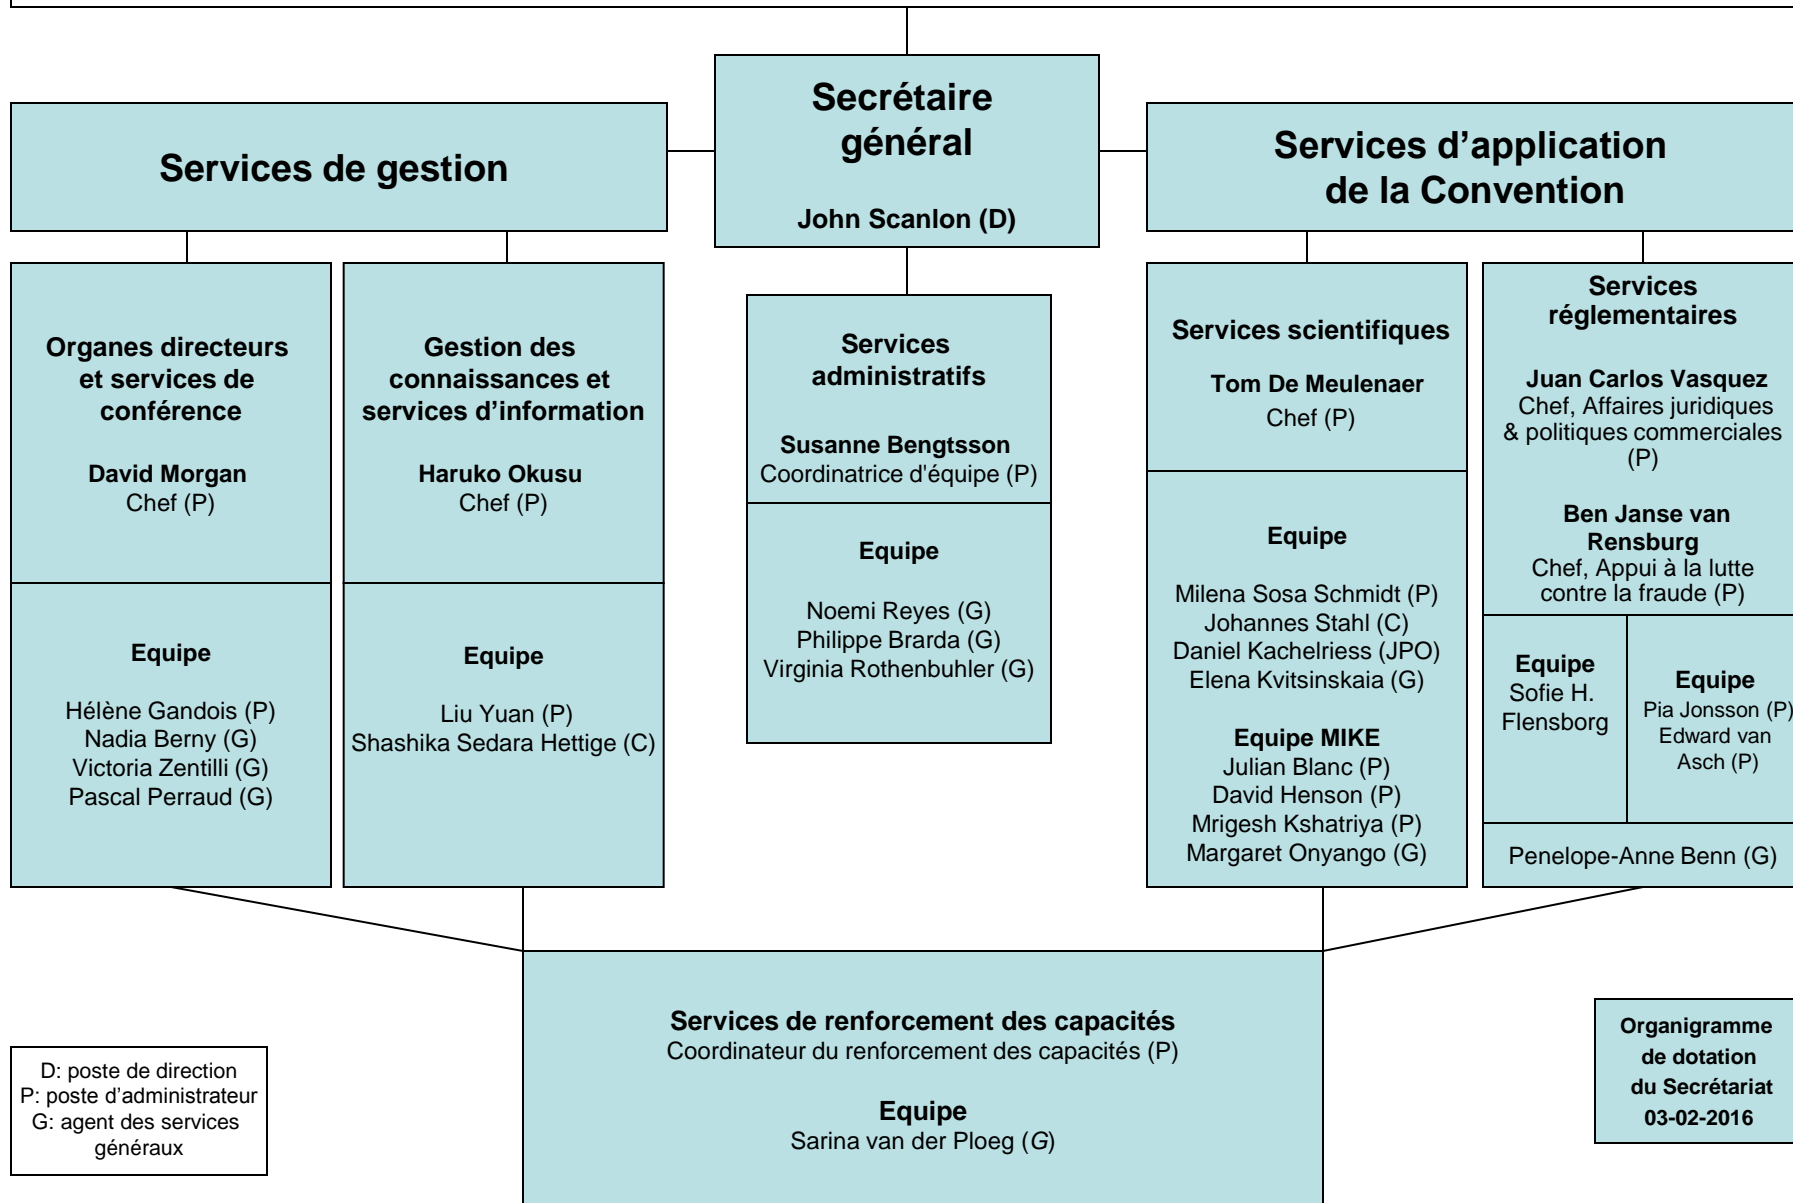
Secrétaire général

John Scanlon (D)

Services de gestion

Services d'application de la Convention

Organes directeurs et services de conférence

David Morgan
Chef (P)

Equipe

Hélène Gandois (P)
Nadia Berny (G)
Victoria Zentilli (G)
Pascal Perraud (G)

Gestion des connaissances et services d'information

Haruko Okusu
Chef (P)

Equipe

Liu Yuan (P)
Shashika Sedara Hettige (C)

Services administratifs

Susanne Bengtsson
Coordinatrice d'équipe (P)

Equipe

Noemi Reyes (G)
Philippe Brarda (G)
Virginia Rothenbuhler (G)

Services scientifiques

Tom De Meulenaer
Chef (P)

Equipe

Milena Sosa Schmidt (P)
Johannes Stahl (C)
Daniel Kachelriess (JPO)
Elena Kvitsinskaia (G)

Equipe MIKE
Julian Blanc (P)
David Henson (P)
Mrigesh Kshatriya (P)
Margaret Onyango (G)

Services réglementaires

Juan Carlos Vasquez
Chef, Affaires juridiques & politiques commerciales (P)

Ben Janse van Rensburg
Chef, Appui à la lutte contre la fraude (P)

Equipe
Sofie H. Flensborg

Equipe
Pia Jonsson (P)
Edward van Asch (P)

Penelope-Anne Benn (G)

Services de renforcement des capacités
Coordinateur du renforcement des capacités (P)

Equipe
Sarina van der Ploeg (G)

D: poste de direction
P: poste d'administrateur
G: agent des services généraux

Organigramme de dotation du Secrétariat 03-02-2016